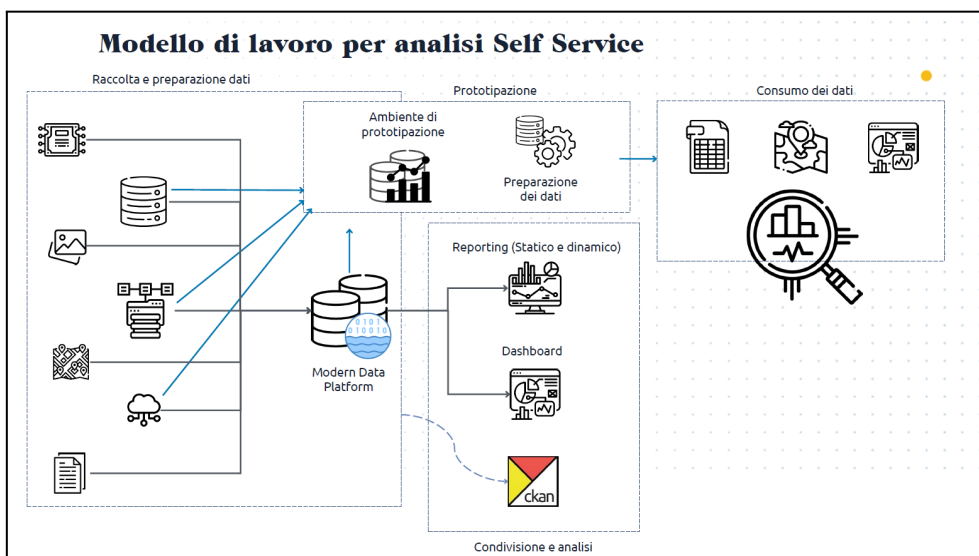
Modello di lavoro per analisi Self Service

Raccolta e preparazione dati

Prototipazione

Ambiente di prototipazione

Preparazione dei dati

Consumo dei dati

Reporting (Statico e dinamico)

Dashboard

Modern Data Platform

ckan

Condivisione e analisi